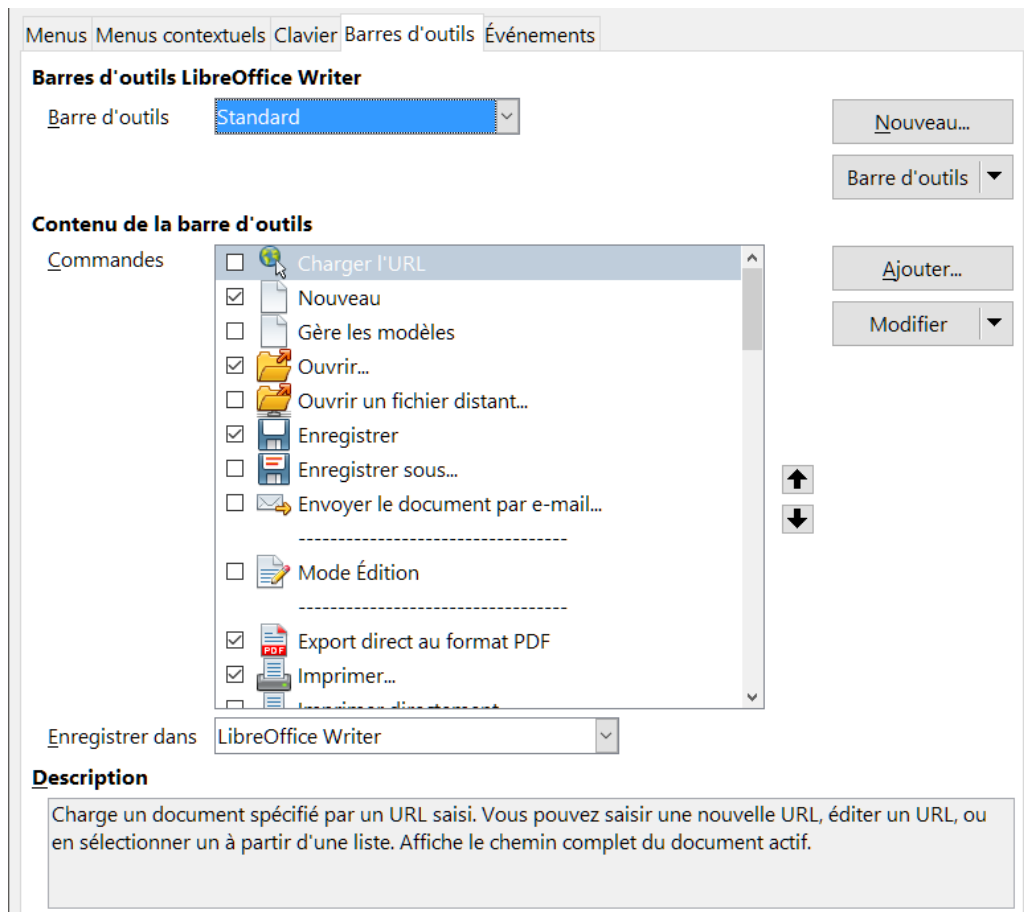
Menus | Menus contextuels | Clavier | Barres d'outils | Événements

Barres d'outils LibreOffice Writer

Barre d'outils Standard

Nouveau...

Barre d'outils

Contenu de la barre d'outils

Commandes

Charger l'URL
Nouveau
Gère les modèles
Ouvrir...
Ouvrir un fichier distant...
Enregistrer
Enregistrer sous...
Envoyer le document par e-mail...
---------------------------------
Mode Édition
---------------------------------
Export direct au format PDF
Imprimer...
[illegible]

Ajouter...

Modifier

Enregistrer dans LibreOffice Writer

Description

Charge un document spécifié par un URL saisi. Vous pouvez saisir une nouvelle URL, éditer un URL, ou en sélectionner un à partir d'une liste. Affiche le chemin complet du document actif.